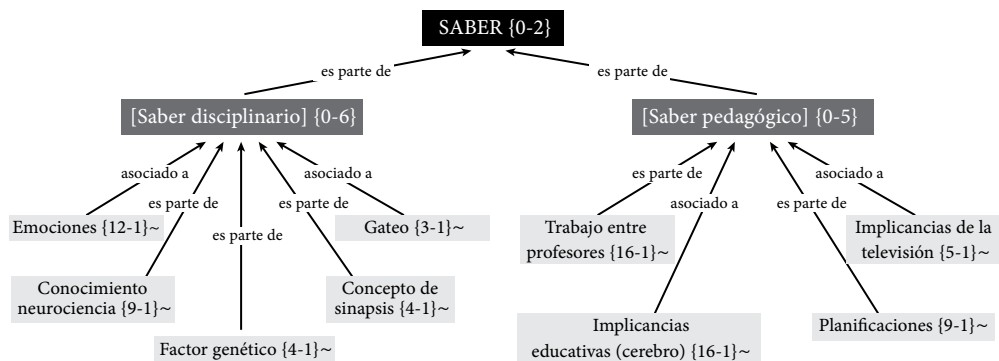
SABER {0-2}

es parte de

es parte de

[Saber disciplinario] {0-6}

[Saber pedagógico] {0-5}

asociado a

es parte de

es parte de

es parte de

asociado a

Emociones {12-1}~

Gateo {3-1}~

Conocimiento neurociencia {9-1}~

Concepto de sinapsis {4-1}~

Factor genético {4-1}~

es parte de

asociado a

es parte de

asociado a

Trabajo entre profesores {16-1}~

Implicancias de la televisión {5-1}~

Implicancias educativas (cerebro) {16-1}~

Planificaciones {9-1}~